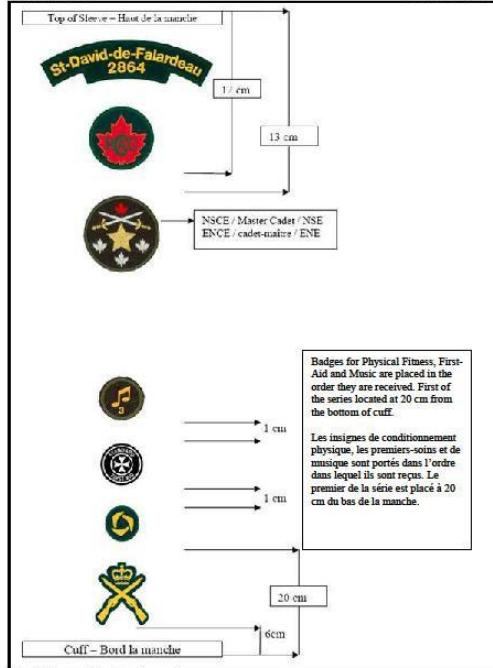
Top of Sleeve – Haut de la manche

St-David-de-Falardeau
2864

1 / cm

13 cm

NSCE / Master Cadet / NSE
ENCE / cadet-maître / ENE

Badges for Physical Fitness, First-Aid and Music are placed in the order they are received. First of the series located at 20 cm from the bottom of cuff.

Les insignes de conditionnement physique, les premiers-soins et de musique sont portés dans l'ordre dans lequel ils sont reçus. Le premier de la série est placé à 20 cm du bas de la manche.

3

1 cm

1 cm

20 cm

6cm

Cuff – Bord la manche